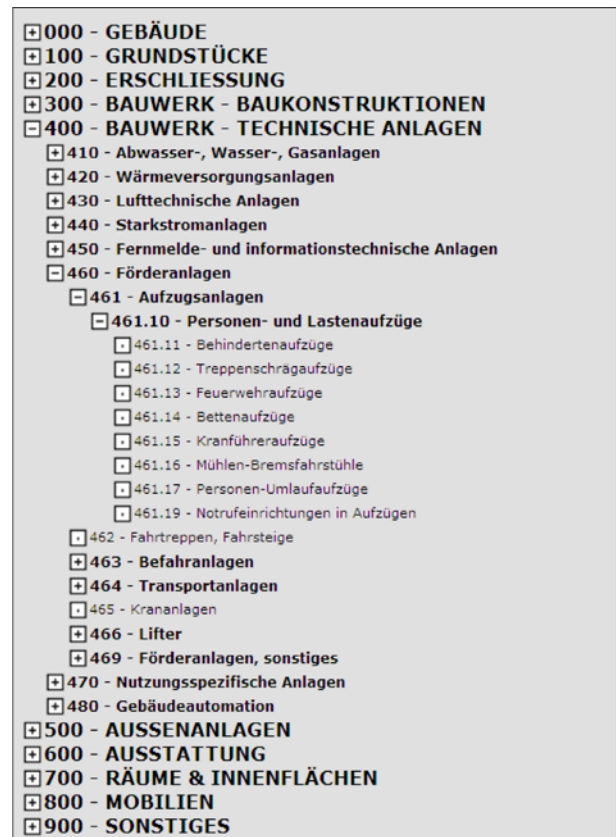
000 - GEBÄUDE
100 - GRUNDSTÜCKE
200 - ERSCHLIESSUNG
300 - BAUWERK - BAUKONSTRUKTIONEN
400 - BAUWERK - TECHNISCHE ANLAGEN
410 - Abwasser-, Wasser-, Gasanlagen
420 - Wärmeversorgungsanlagen
430 - Lufttechnische Anlagen
440 - Starkstromanlagen
450 - Fernmelde- und informationstechnische Anlagen
460 - Förderanlagen
461 - Aufzugsanlagen
461.10 - Personen- und Lastenaufzüge
461.11 - Behindertenaufzüge
461.12 - Treppenschrägaufzüge
461.13 - Feuerwehraufzüge
461.14 - Bettenaufzüge
461.15 - Kranführeraufzüge
461.16 - Mühlen-Bremsfahrstühle
461.17 - Personen-Umlaufaufzüge
461.19 - Notrufeinrichtungen in Aufzügen
462 - Fahrtreppen, Fahrsteige
463 - Befahranlagen
464 - Transportanlagen
465 - Krananlagen
466 - Lifter
469 - Förderanlagen, sonstiges
470 - Nutzungsspezifische Anlagen
480 - Gebäudeautomation
500 - AUSSENANLAGEN
600 - AUSSTATTUNG
700 - RÄUME & INNENFLÄCHEN
800 - MOBILIEN
900 - SONSTIGES